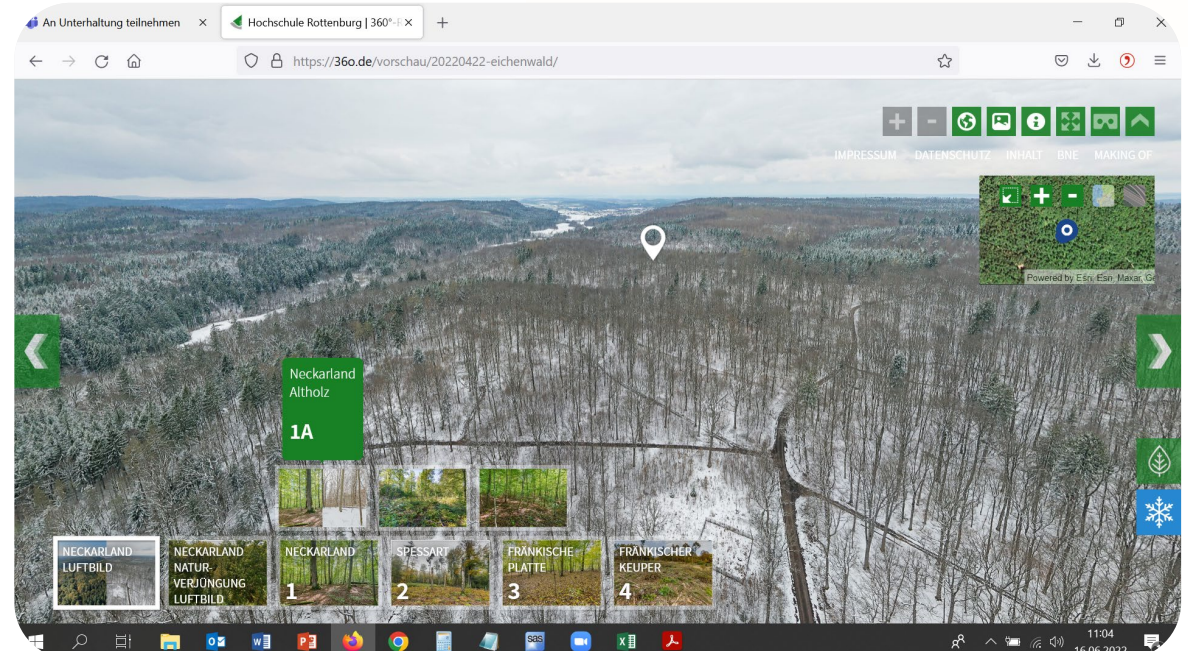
An Unterhaltung teilnehmen ×
Hochschule Rottenburg | 360°-F ×
+

https://36o.de/vorschau/20220422-eichenwald/

IMPRESSUM DATENSCHUTZ INHALT BNE MAKING OF

Powered by Esri, Esri, Maxar, Ge

Neckarland Altholz
1A

NECKARLAND LUFTBILD
NECKARLAND NATUR-VERJÜNGUNG LUFTBILD
NECKARLAND 1
SPESSART 2
FRÄNKISCHE PLATTE 3
FRÄNKISCHER KEUPER 4

11:04
16.06.2022